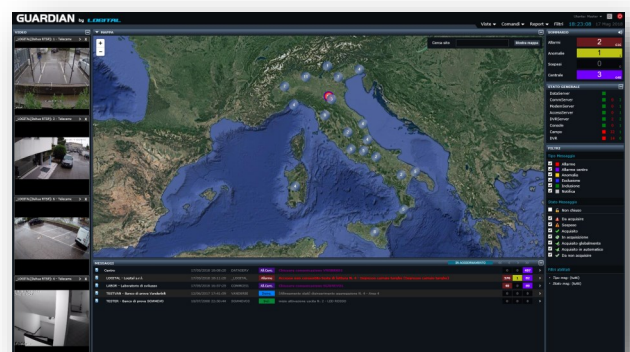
GUARDIAN by LOGITAL

Viste ▾ Comandi ▾ Report ▾ Filtri 18:23:08 17 Mag 2016

VIDEO

MAPPA

Cerca sito

SOMMARIO

Allarmi 2

Anomalie 1

Sospesi 0

Centrale 3

STATO GENERALE

Dataserver

CommServer

ModemServer

AccessServer

DVRServer

Centrale

Campo

DVR

FILTRI

Tipo Messaggio

Allarme

Allarme sentito

Anomalia

Esclusione

Inclusione

Notifica

Stato Messaggio

Non chiuso

Da acquisire

Sospeso

Acquisito

In acquisizione

Acquisito globalmente

Acquisito in automatico

Da non acquisire

Filtri addizionali

MESSAGGI

Centro

LOGITAL - Logital s.r.l.

LOREM - Laboratorio di sviluppo

TESTER - Banco di prova Vendibili

TESTER - Banco di prova SCHNEIDER

Allarme